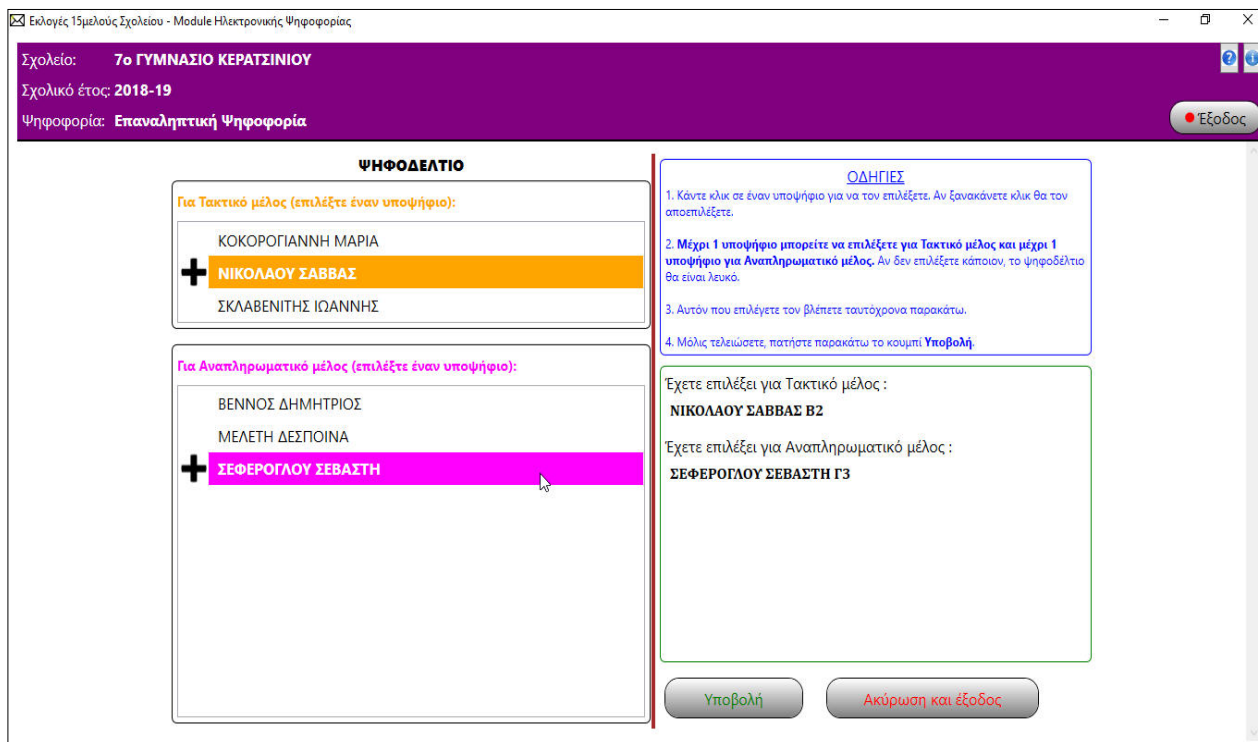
Εκλογές 15μελούς Σχολείου - Module Ηλεκτρονικής Ψηφοφορίας

Σχολείο: 7ο ΓΥΜΝΑΣΙΟ ΚΕΡΑΤΣΙΝΙΟΥ
Σχολικό έτος: 2018-19
Ψηφοφορία: Επαναληπτική Ψηφοφορία

Έξοδος

ΨΗΦΟΔΕΛΤΙΟ

Για Τακτικό μέλος (επιλέξτε έναν υποψήφιο):

ΚΟΚΟΡΟΓΙΑΝΝΗ ΜΑΡΙΑ
ΝΙΚΟΛΑΟΥ ΣΑΒΒΑΣ
ΣΚΛΑΒΕΝΙΤΗΣ ΙΩΑΝΝΗΣ

Για Αναπληρωματικό μέλος (επιλέξτε έναν υποψήφιο):

ΒΕΝΝΟΣ ΔΗΜΗΤΡΙΟΣ
ΜΕΛΕΤΗ ΔΕΣΠΟΙΝΑ
ΣΕΦΕΡΟΓΛΟΥ ΣΕΒΑΣΤΗ

ΟΔΗΓΙΕΣ
1. Κάντε κλικ σε έναν υποψήφιο για να τον επιλέξετε. Αν ξανακάνετε κλικ θα τον αποεπιλέξετε.

2. Μέχρι 1 υποψήφιο μπορείτε να επιλέξετε για Τακτικό μέλος και μέχρι 1 υποψήφιο για Αναπληρωματικό μέλος. Αν δεν επιλέξετε κάποιον, το ψηφοδέλτιο θα είναι λευκό.

3. Αυτόν που επιλέγετε τον βλέπετε ταυτόχρονα παρακάτω.

4. Μόλις τελειώσετε, πατήστε παρακάτω το κουμπί Υποβολή.

Έχετε επιλέξει για Τακτικό μέλος :
ΝΙΚΟΛΑΟΥ ΣΑΒΒΑΣ Β2

Έχετε επιλέξει για Αναπληρωματικό μέλος :
ΣΕΦΕΡΟΓΛΟΥ ΣΕΒΑΣΤΗ Γ3

Υποβολή
Ακύρωση και έξοδος